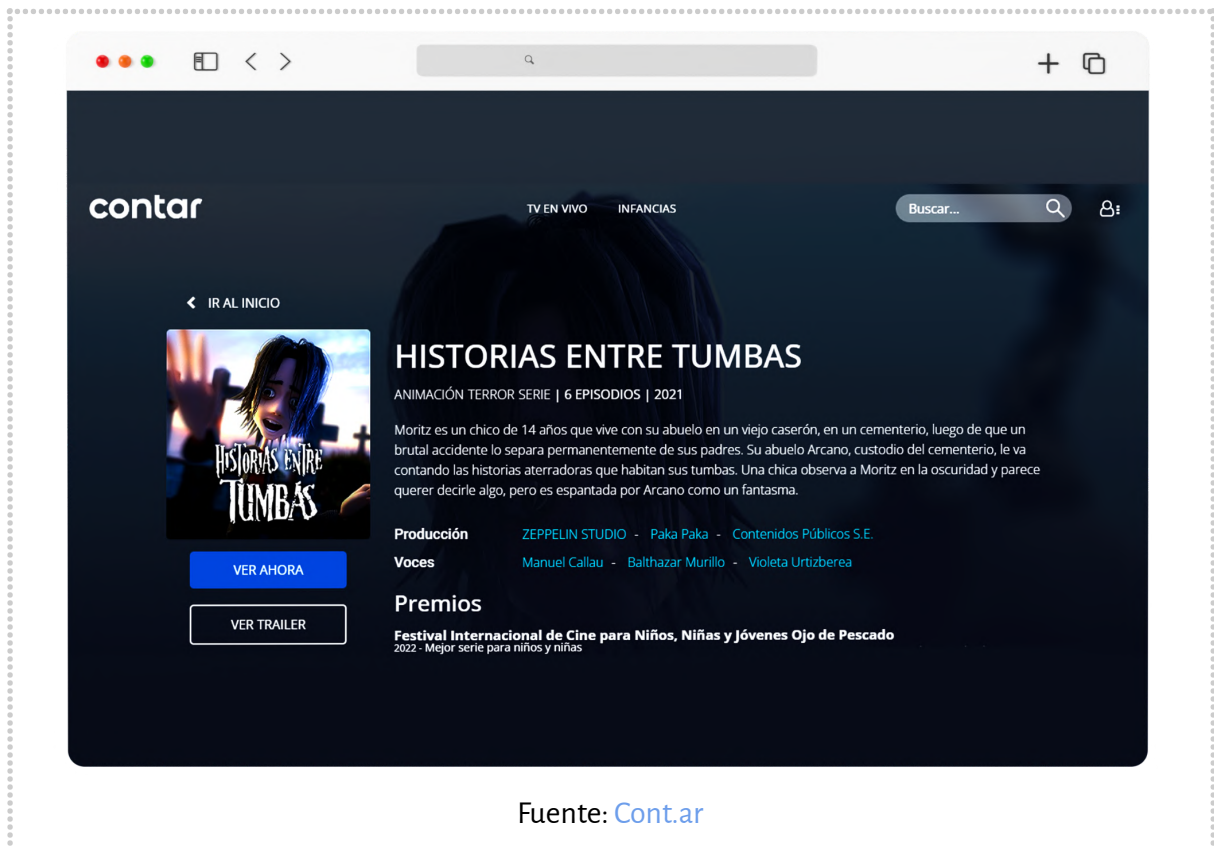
contar

TV EN VIVO INFANCIAS

Buscar...

IR AL INICIO

HISTORIAS ENTRE TUMBAS

VER AHORA

VER TRAILER

HISTORIAS ENTRE TUMBAS

ANIMACIÓN TERROR SERIE | 6 EPISODIOS | 2021

Moritz es un chico de 14 años que vive con su abuelo en un viejo caserón, en un cementerio, luego de que un brutal accidente lo separa permanentemente de sus padres. Su abuelo Arcano, custodio del cementerio, le va contando las historias aterradoras que habitan sus tumbas. Una chica observa a Moritz en la oscuridad y parece querer decirle algo, pero es espantada por Arcano como un fantasma.

Producción ZEPPELIN STUDIO - Paka Paka - Contenidos Públicos S.E.

Voces Manuel Callau - Balthazar Murillo - Violeta Urtizberea

Premios

Festival Internacional de Cine para Niños, Niñas y Jóvenes Ojo de Pescado
2022 - Mejor serie para niños y niñas

Fuente: Cont.ar